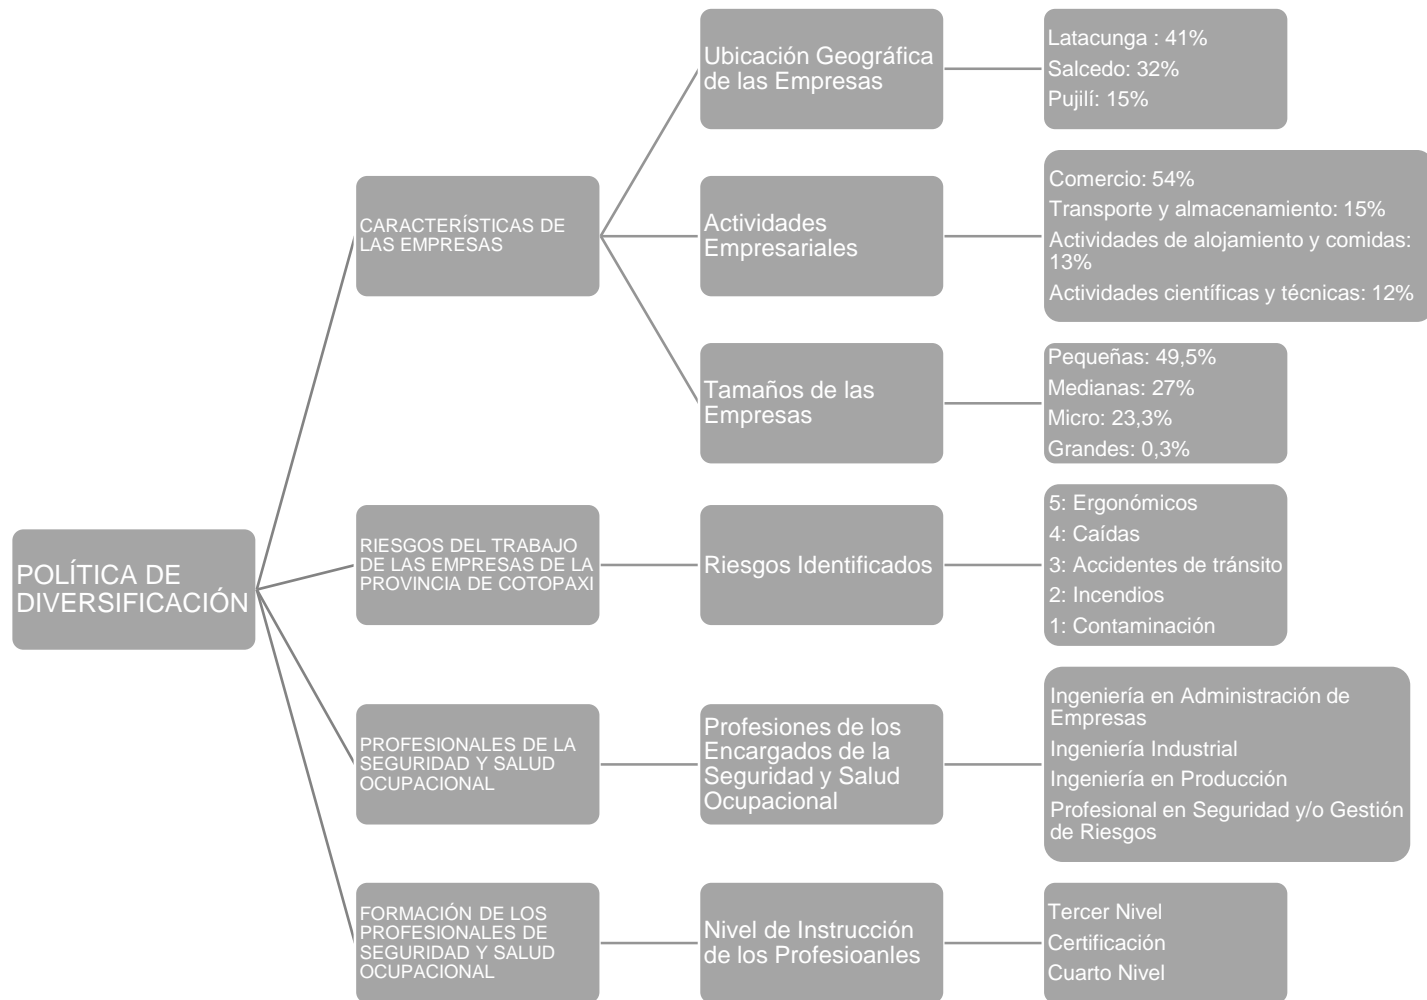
POLÍTICA DE DIVERSIFICACIÓN

CARACTERÍSTICAS DE LAS EMPRESAS

Ubicación Geográfica de las Empresas

Latacunga : 41%
Salcedo: 32%
Pujilí: 15%

Actividades Empresariales

Comercio: 54%
Transporte y almacenamiento: 15%
Actividades de alojamiento y comidas: 13%
Actividades científicas y técnicas: 12%

Tamaños de las Empresas

Pequeñas: 49,5%
Medianas: 27%
Micro: 23,3%
Grandes: 0,3%

RIESGOS DEL TRABAJO DE LAS EMPRESAS DE LA PROVINCIA DE COTOPAXI

Riesgos Identificados

5: Ergonómicos
4: Caídas
3: Accidentes de tránsito
2: Incendios
1: Contaminación

PROFESIONALES DE LA SEGURIDAD Y SALUD OCUPACIONAL

Profesiones de los Encargados de la Seguridad y Salud Ocupacional

Ingeniería en Administración de Empresas
Ingeniería Industrial
Ingeniería en Producción
Profesional en Seguridad y/o Gestión de Riesgos

FORMACIÓN DE LOS PROFESIONALES DE SEGURIDAD Y SALUD OCUPACIONAL

Nivel de Instrucción de los Profesioanles

Tercer Nivel
Certificación
Cuarto Nivel